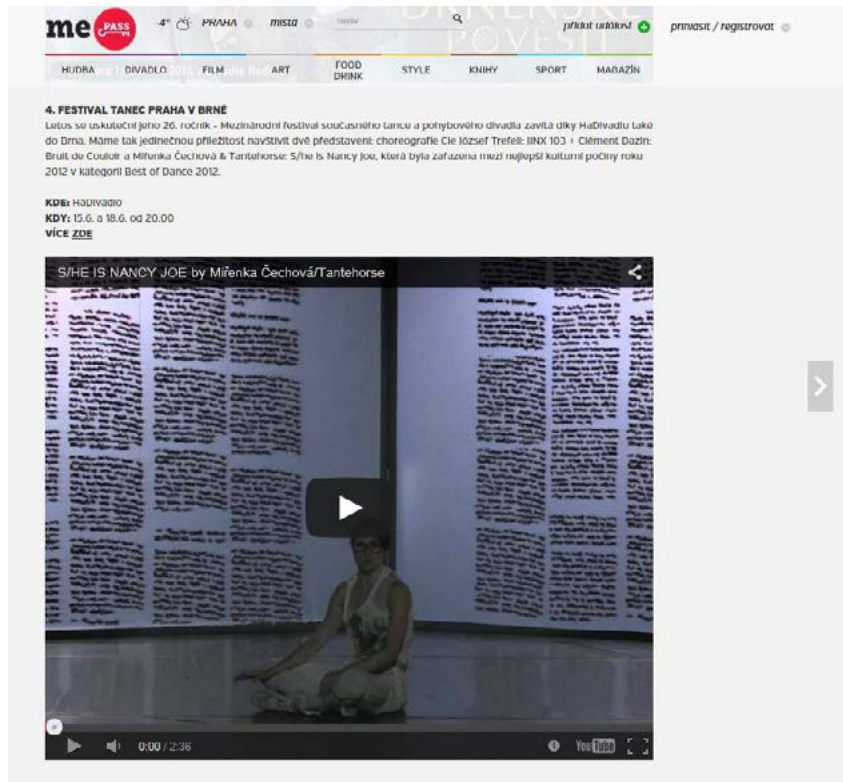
me PASS 4° PRAHA místa hledat přidat událost přihlásit / registrovat

HUDBA DIVADLO FILM ART FOOD DRINK STYLE KNIHY SPORT MAGAZÍN

4. FESTIVAL TANEC PRAHA V BRNĚ
Letos se uskuteční jeho 26. ročník – Mezinárodní festival současného tance a pohybového divadla zavítá díky HaDivadlu také do Brna. Máme tak jedinečnou příležitost navštívit dvě představení: choreografie Cie Jószef Trefeli: JINX 103 + Clément Dazin: Bruit de Couloir a Miřenka Čechová & Tantehorse: S/he is Nancy Joe, která byla zařazena mezi nejlepší kulturní počiny roku 2012 v kategorii Best of Dance 2012.

KDE: HaDivadlo
KDY: 15.6. a 18.6. od 20.00
VÍCE ZDE

S/HE IS NANCY JOE by Miřenka Čechová/Tantehorse

0:00 / 2:36 YouTube